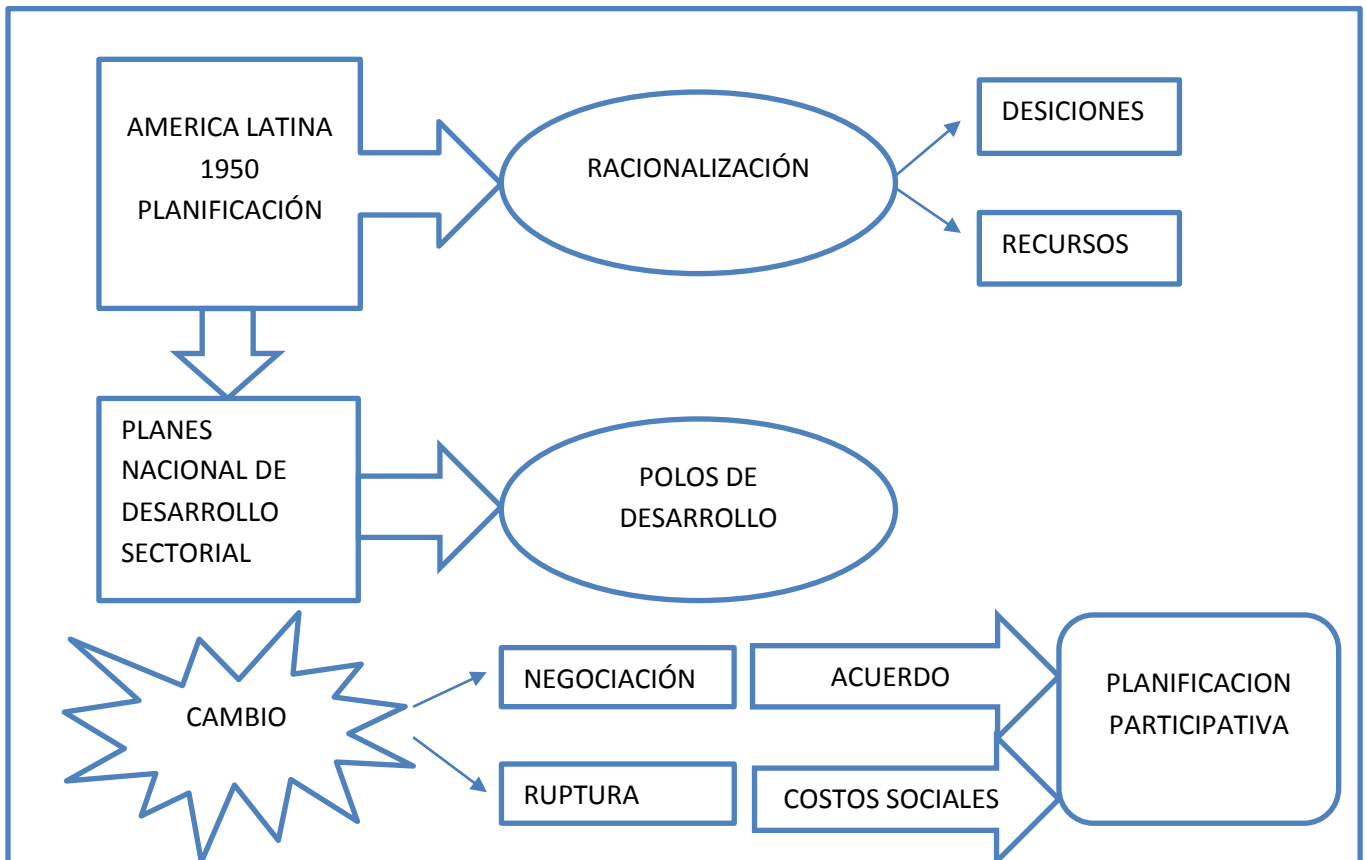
AMERICA LATINA 1950 PLANIFICACIÓN

RACIONALIZACIÓN

DESICIONES

RECURSOS

PLANES NACIONAL DE DESARROLLO SECTORIAL

POLOS DE DESARROLLO

CAMBIO

NEGOCIACIÓN

ACUERDO

RUPTURA

COSTOS SOCIALES

PLANIFICACION PARTICIPATIVA